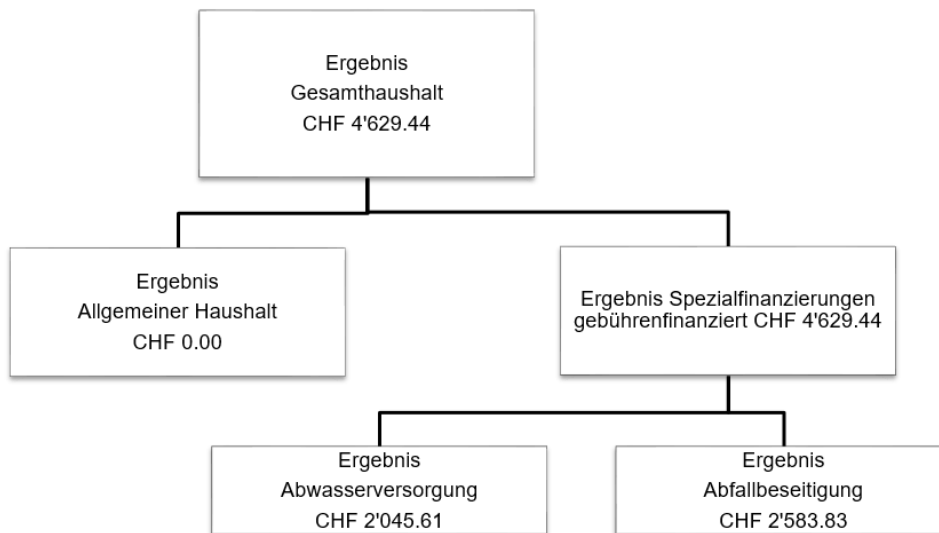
Ergebnis
Gesamthaushalt
CHF 4'629.44

Ergebnis
Allgemeiner Haushalt
CHF 0.00

Ergebnis Spezialfinanzierungen gebührenfinanziert CHF 4'629.44

Ergebnis
Abwasserversorgung
CHF 2'045.61

Ergebnis
Abfallbeseitigung
CHF 2'583.83